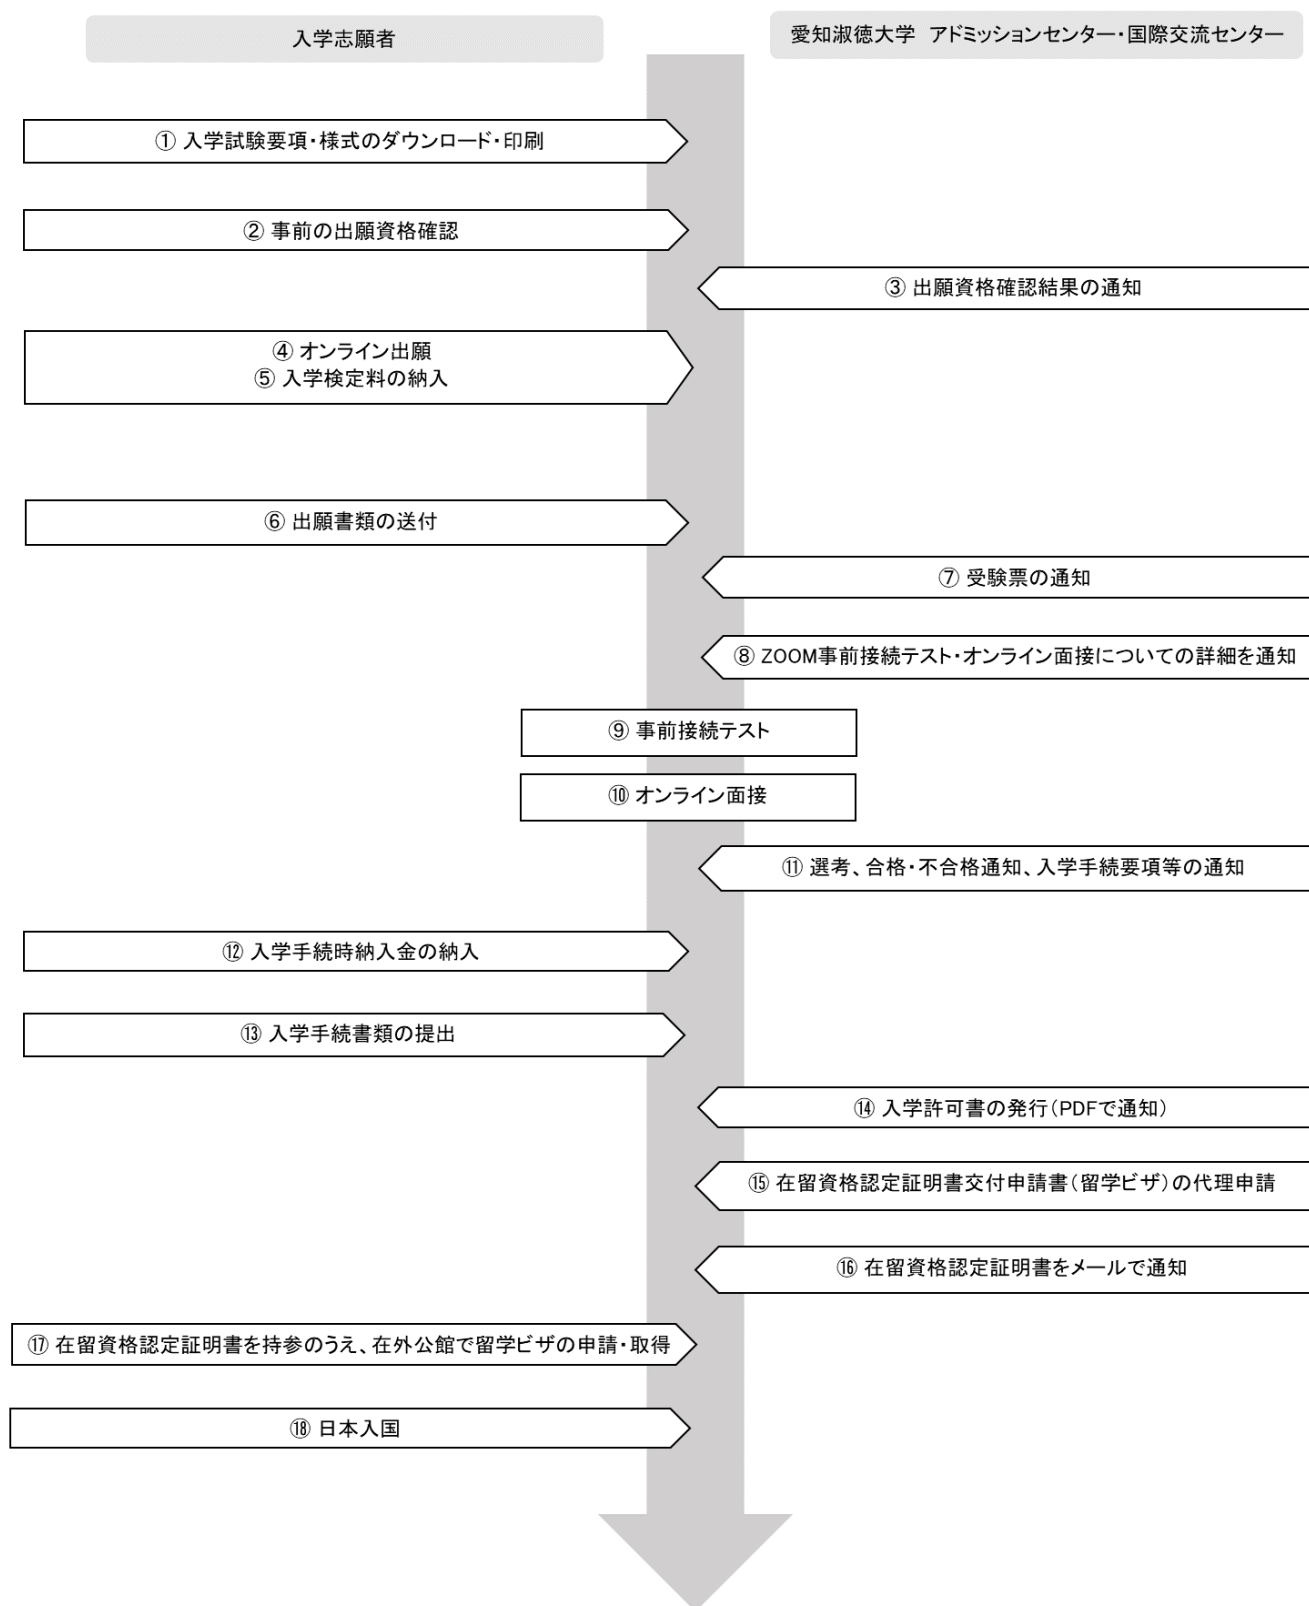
入学志願者

愛知淑徳大学 アドミッションセンター・国際交流センター

① 入学試験要項・様式のダウンロード・印刷

② 事前の出願資格確認

③ 出願資格確認結果の通知

④ オンライン出願
⑤ 入学検定料の納入

⑥ 出願書類の送付

⑦ 受験票の通知

⑧ ZOOM事前接続テスト・オンライン面接についての詳細を通知

⑨ 事前接続テスト

⑩ オンライン面接

⑪ 選考、合格・不合格通知、入学手続要項等の通知

⑫ 入学手続時納入金の納入

⑬ 入学手続書類の提出

⑭ 入学許可書の発行(PDFで通知)

⑮ 在留資格認定証明書交付申請書(留学ビザ)の代理申請

⑯ 在留資格認定証明書をメールで通知

⑰ 在留資格認定証明書を持参のうえ、在外公館で留学ビザの申請・取得

⑱ 日本入国